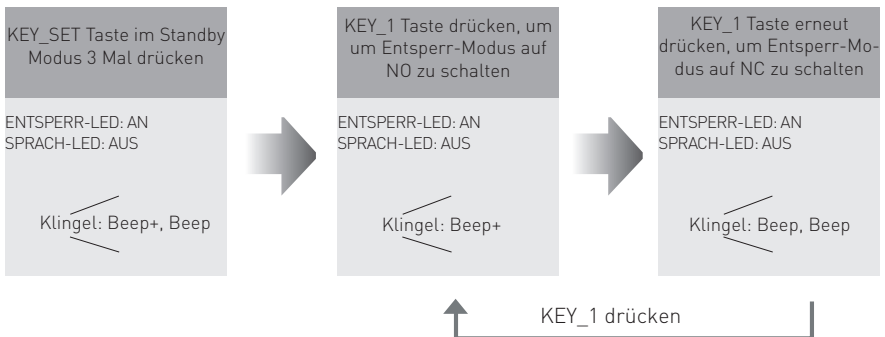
KEY_SET Taste im Standby Modus 3 Mal drücken

ENTSPERR-LED: AN
SPRACH-LED: AUS

Klingel: Beep+, Beep

KEY_1 Taste drücken, um um Entsperr-Modus auf NO zu schalten

ENTSPERR-LED: AN
SPRACH-LED: AUS

Klingel: Beep+

KEY_1 Taste erneut drücken, um Entsperr-Modus auf NC zu schalten

ENTSPERR-LED: AN
SPRACH-LED: AUS

Klingel: Beep, Beep

KEY_1 drücken